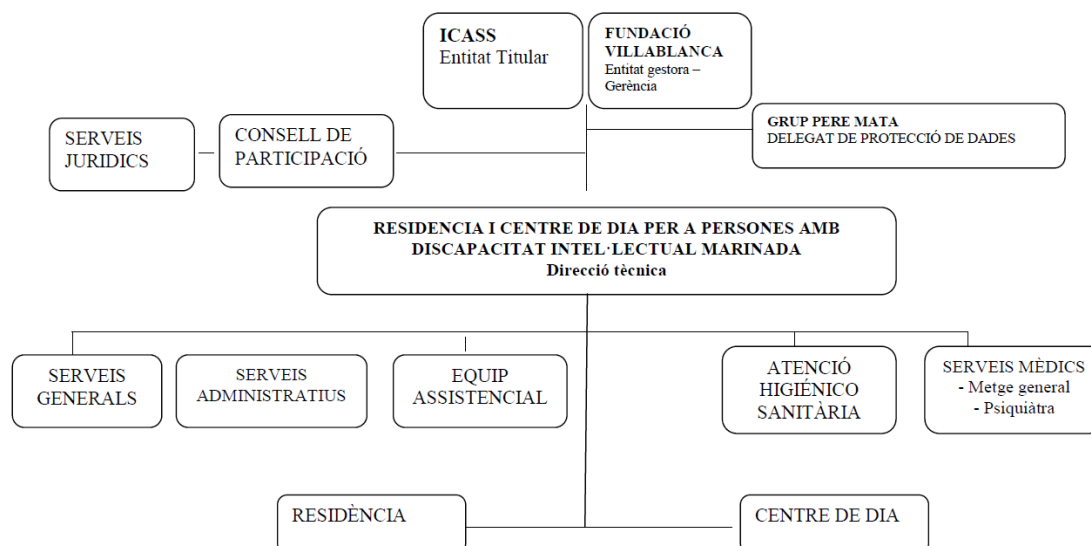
ICASS
Entitat Titular

FUNDACIÓ VILLABLANCA
Entitat gestora – Gerència

SERVEIS JURIDICS

CONSELL DE PARTICIPACIÓ

GRUP PERE MATA
DELEGAT DE PROTECCIÓ DE DADES

RESIDENCIA I CENTRE DE DIA PER A PERSONES AMB DISCAPACITAT INTEL·LECTUAL MARINADA
Direcció tècnica

SERVEIS GENERALS

SERVEIS ADMINISTRATIUS

EQUIP ASSISTENCIAL

ATENCIÓ HIGIÉNICO SANITÀRIA

SERVEIS MÈDICS
- Metge general
- Psiquiàtra

RESIDÈNCIA

CENTRE DE DIA